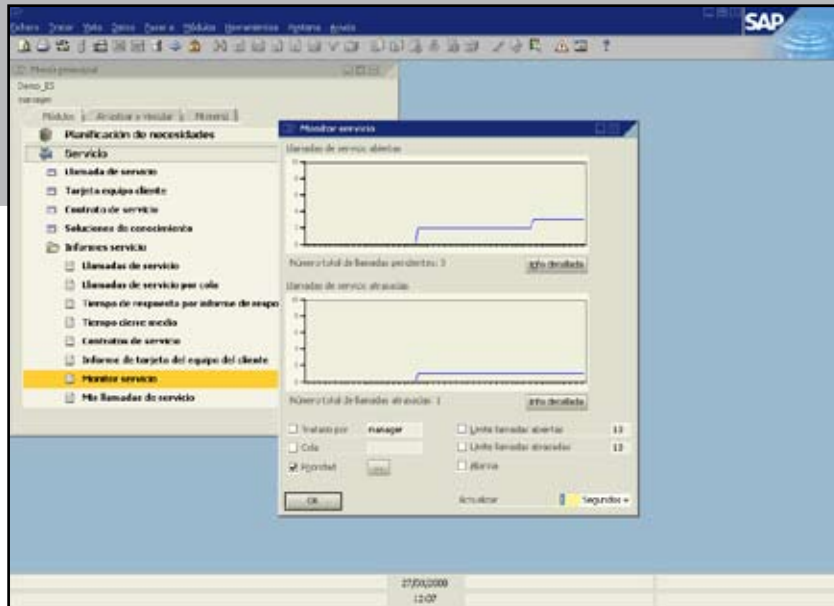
Ficheros Tratar Vista Datos Pasar a Módulos Herramientas Ventana Ayuda

SAP

Menú principal

Demo_ES
manager

Módulos | Arrastrar y relacionar | Personal

Planificación de necesidades

Servicio

Llamada de servicio

Tarjeta equipo cliente

Contrato de servicio

Soluciones de conocimiento

Informes servicio

Llamadas de servicio

Llamadas de servicio por cola

Tiempo de respuesta por informe de respo

Tiempo cierre medio

Contratos de servicio

Informe de tarjeta del equipo del cliente

Monitor servicio

Mis llamadas de servicio

Monitor servicio

Llamadas de servicio abiertas

Número total de llamadas pendientes: 3

Info detallada

Llamadas de servicio atrasadas

Número total de llamadas atrasadas: 1

Info detallada

Tratado por manager

Cola

Prioridad

Límite llamadas abiertas 10

Límite llamadas atrasadas 10

Alarma

OK

Actualizar

Segundos

27/03/2008
12:07